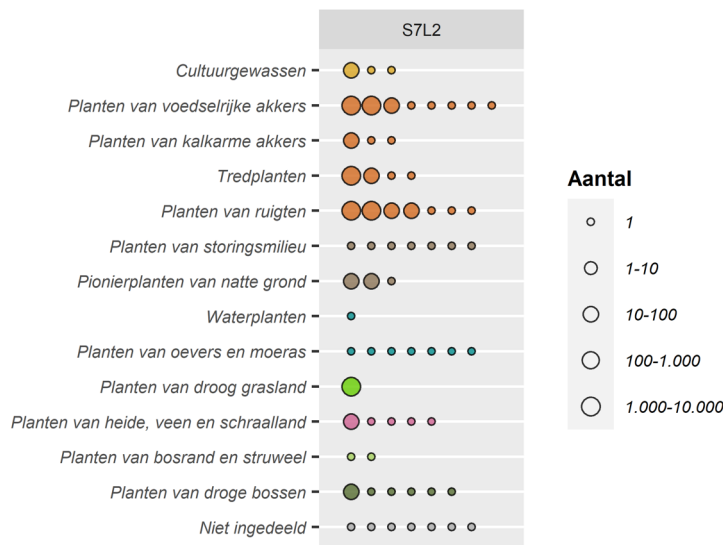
S7L2

Cultuurgewassen
Planten van voedselrijke akkers
Planten van kalkarme akkers
Tredplanten
Planten van ruigten
Planten van storingsmilieu
Pionierplanten van natte grond
Waterplanten
Planten van oevers en moeras
Planten van droog grasland
Planten van heide, veen en schraalland
Planten van bosrand en struweel
Planten van droge bossen
Niet ingedeeld

Aantal
1
1-10
10-100
100-1.000
1.000-10.000